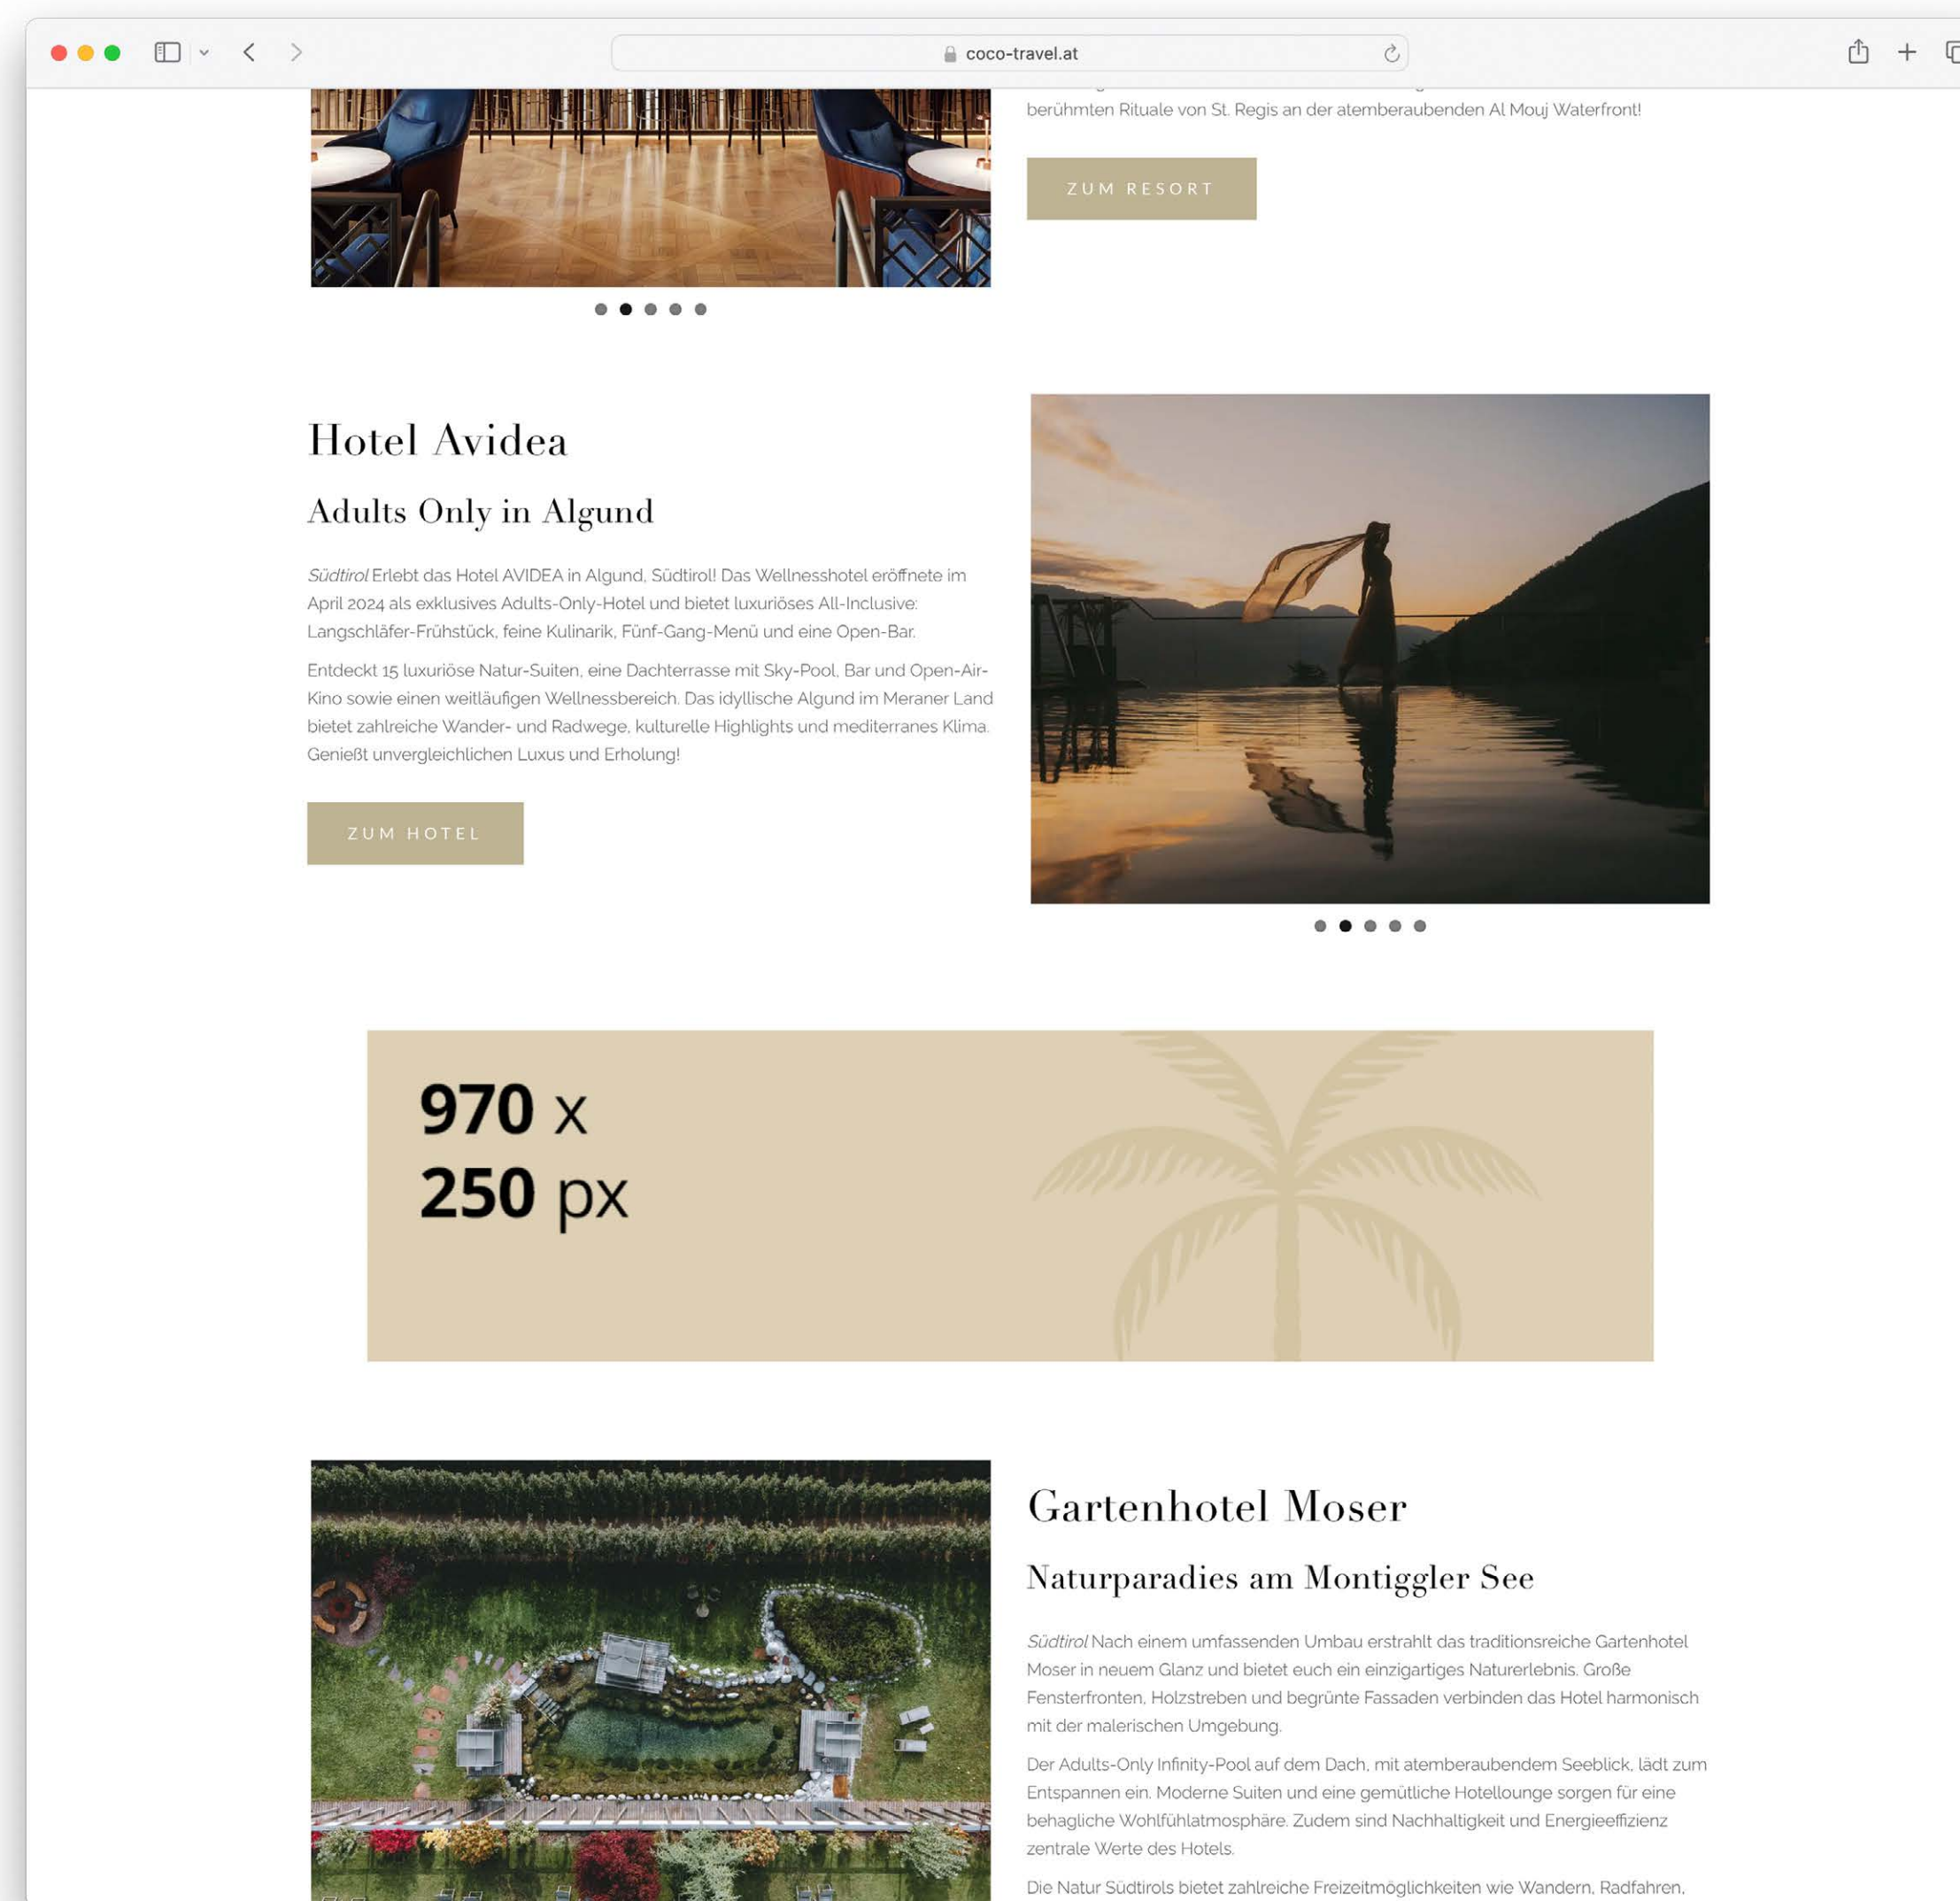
coco-travel.at

berühmten Rituale von St. Regis an der atemberaubenden Al Mouj Waterfront!

ZUM RESORT

Hotel Avidea

Adults Only in Algund

*Südtirol* Erlebt das Hotel AVIDEA in Algund, Südtirol! Das Wellnesshotel eröffnete im April 2024 als exklusives Adults-Only-Hotel und bietet luxuriöses All-Inclusive: Langschläfer-Frühstück, feine Kulinarik, Fünf-Gang-Menü und eine Open-Bar.

Entdeckt 15 luxuriöse Natur-Suiten, eine Dachterrasse mit Sky-Pool, Bar und Open-Air-Kino sowie einen weitläufigen Wellnessbereich. Das idyllische Algund im Meraner Land bietet zahlreiche Wander- und Radwege, kulturelle Highlights und mediterranes Klima. Genießt unvergleichlichen Luxus und Erholung!

ZUM HOTEL

970 x
250 px

Gartenhotel Moser

Naturparadies am Montiggler See

*Südtirol* Nach einem umfassenden Umbau erstrahlt das traditionsreiche Gartenhotel Moser in neuem Glanz und bietet euch ein einzigartiges Naturerlebnis. Große Fensterfronten, Holzstreben und begrünte Fassaden verbinden das Hotel harmonisch mit der malerischen Umgebung.

Der Adults-Only Infinity-Pool auf dem Dach, mit atemberaubendem Seeblick, lädt zum Entspannen ein. Moderne Suiten und eine gemütliche Hotellounge sorgen für eine behagliche Wohlfühlatmosphäre. Zudem sind Nachhaltigkeit und Energieeffizienz zentrale Werte des Hotels.

Die Natur Südtirols bietet zahlreiche Freizeitmöglichkeiten wie Wandern, Radfahren,